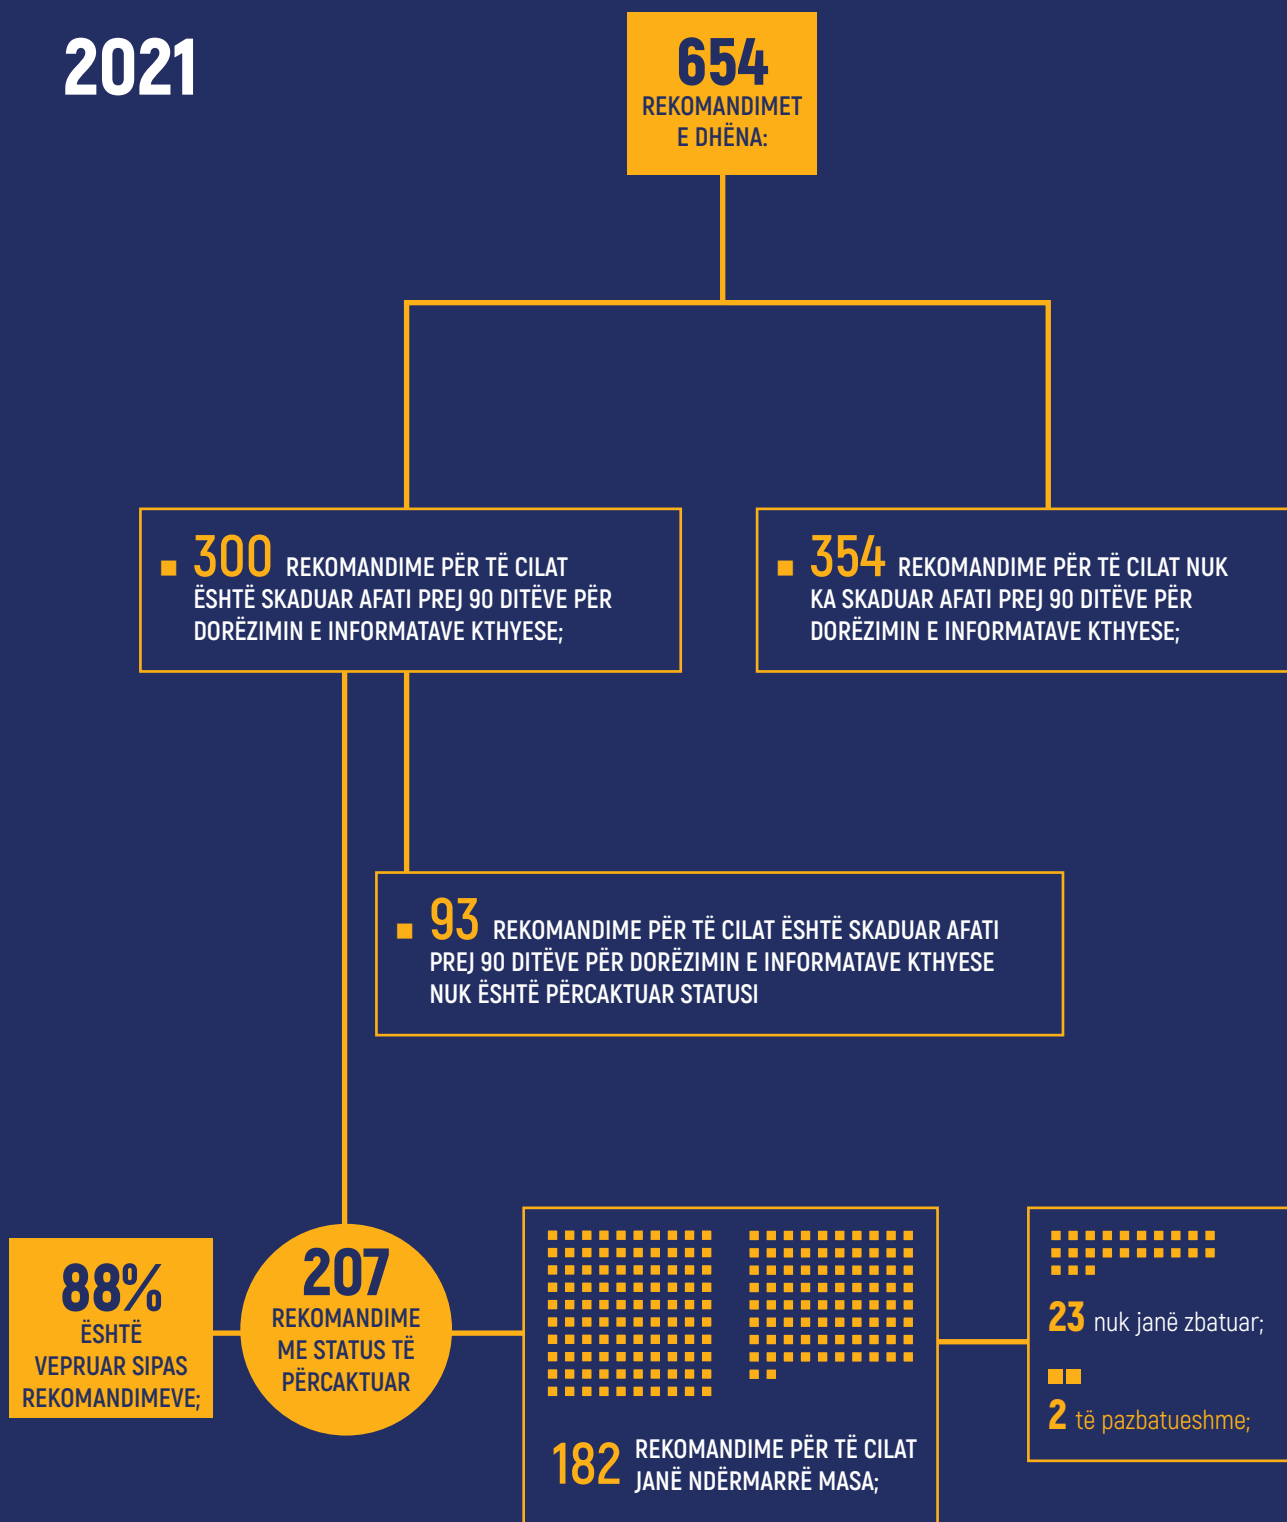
2021

654
REKOMANDIMET E DHËNA:

300 REKOMANDIME PËR TË CILAT ËSHTË SKADUAR AFATI PREJ 90 DITËVE PËR DORËZIMIN E INFORMATAVE KTHYESE;

354 REKOMANDIME PËR TË CILAT NUK KA SKADUAR AFATI PREJ 90 DITËVE PËR DORËZIMIN E INFORMATAVE KTHYESE;

93 REKOMANDIME PËR TË CILAT ËSHTË SKADUAR AFATI PREJ 90 DITËVE PËR DORËZIMIN E INFORMATAVE KTHYESE NUK ËSHTË PËRCAKTUAR STATUSI

88%
ËSHTË VEPRUAR SIPAS REKOMANDIMEVE;

207
REKOMANDIME ME STATUS TË PËRCAKTUAR

182 REKOMANDIME PËR TË CILAT JANË NDËRMARRË MASA;

23 nuk janë zbatuar;

2 të pazbatueshme;